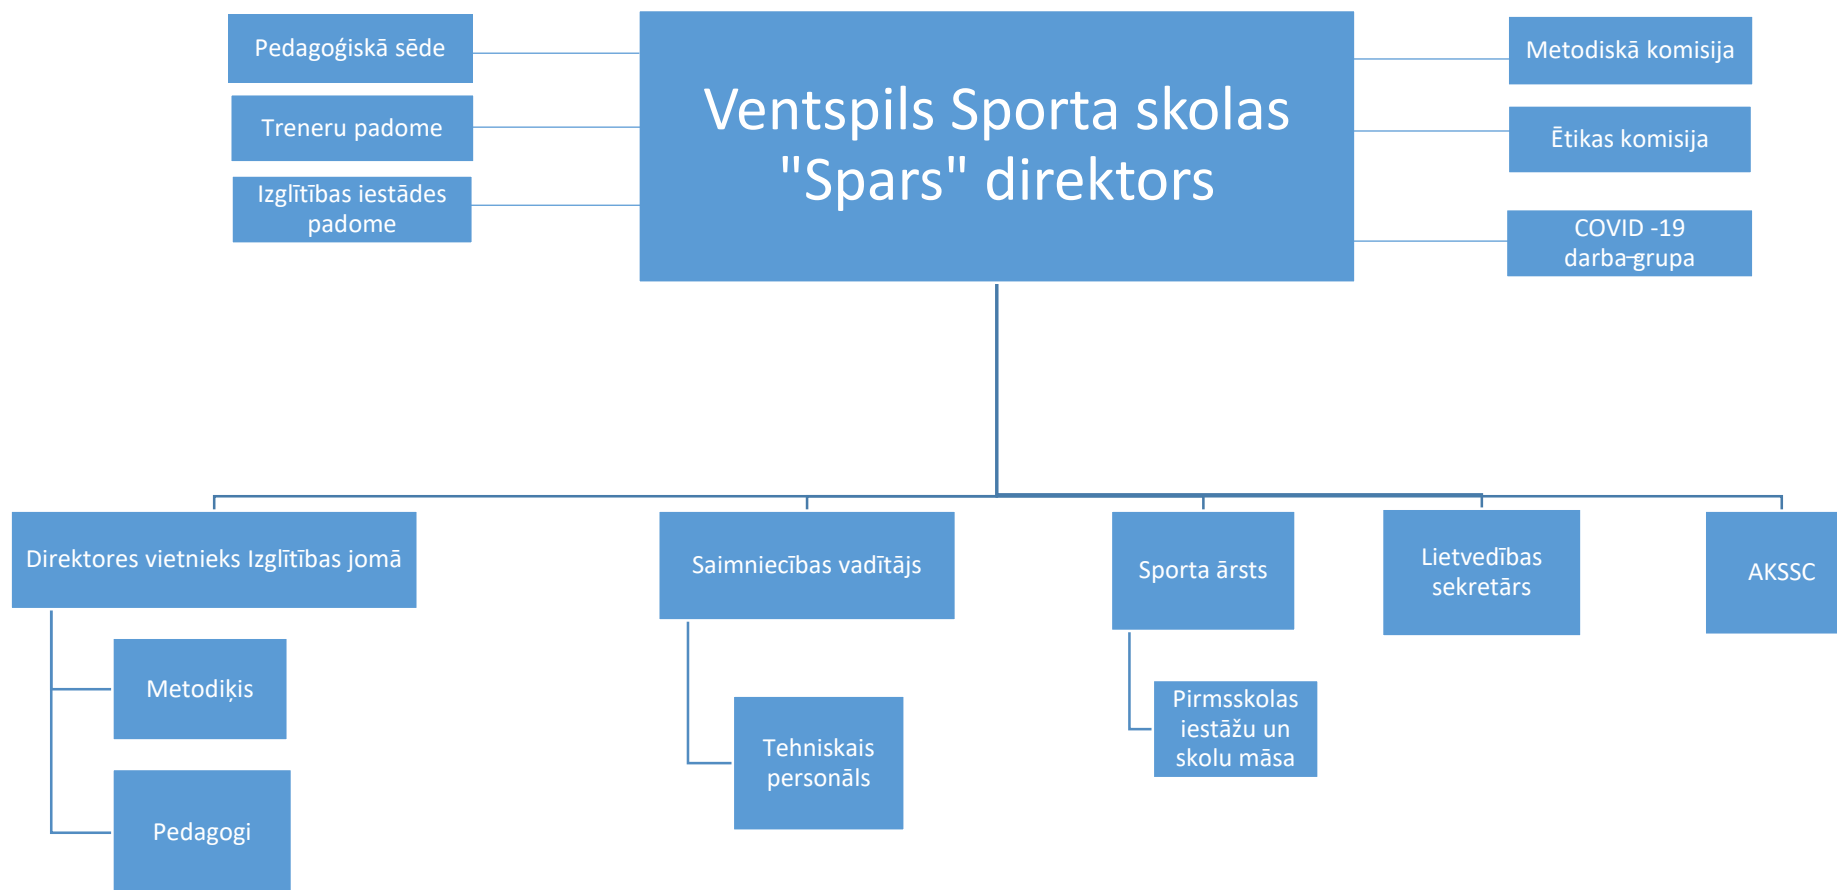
Pedagoģiskā sēde

Treneru padome

Izglītības iestādes padome

Ventspils Sporta skolas "Spars" direktors

Metodiskā komisija

Ētikas komisija

COVID -19 darba grupa

Direktores vietnieks Izglītības jomā

Metodiķis

Pedagogi

Saimniecības vadītājs

Tehniskais personāls

Sporta ārsts

Pirmsskolas iestāžu un skolu māsa

Lietvedības sekretārs

AKSSC